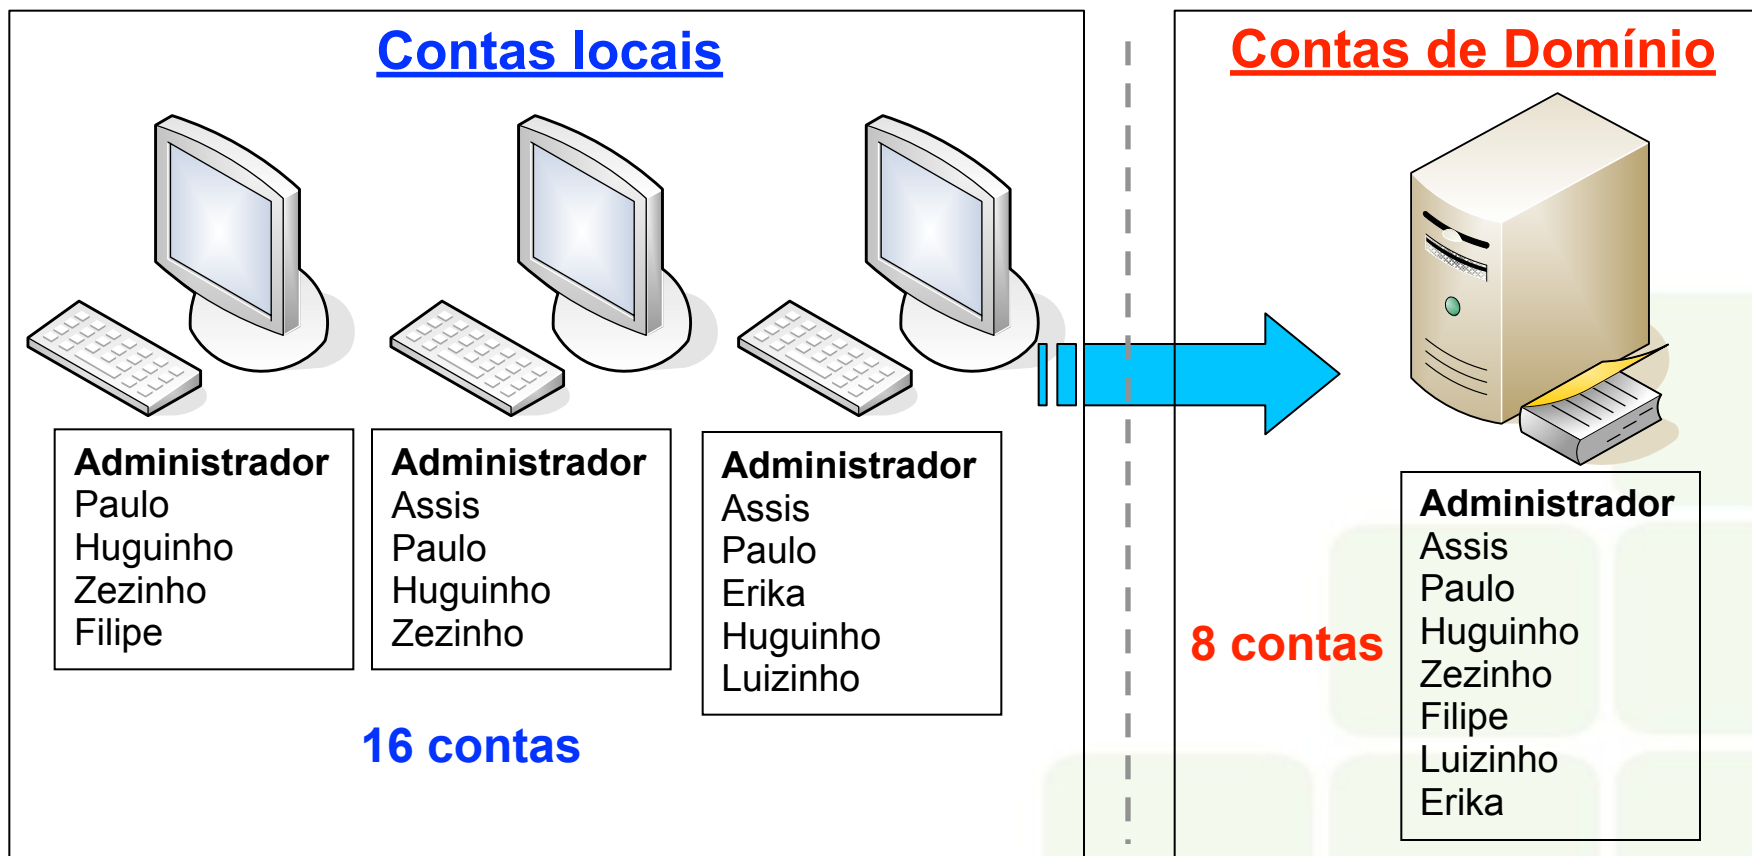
Contas locais

Administrador
Paulo
Huguinho
Zezinho
Filipe

Administrador
Assis
Paulo
Huguinho
Zezinho

Administrador
Assis
Paulo
Erika
Huguinho
Luizinho

16 contas

Contas de Domínio

8 contas

Administrador
Assis
Paulo
Huguinho
Zezinho
Filipe
Luizinho
Erika